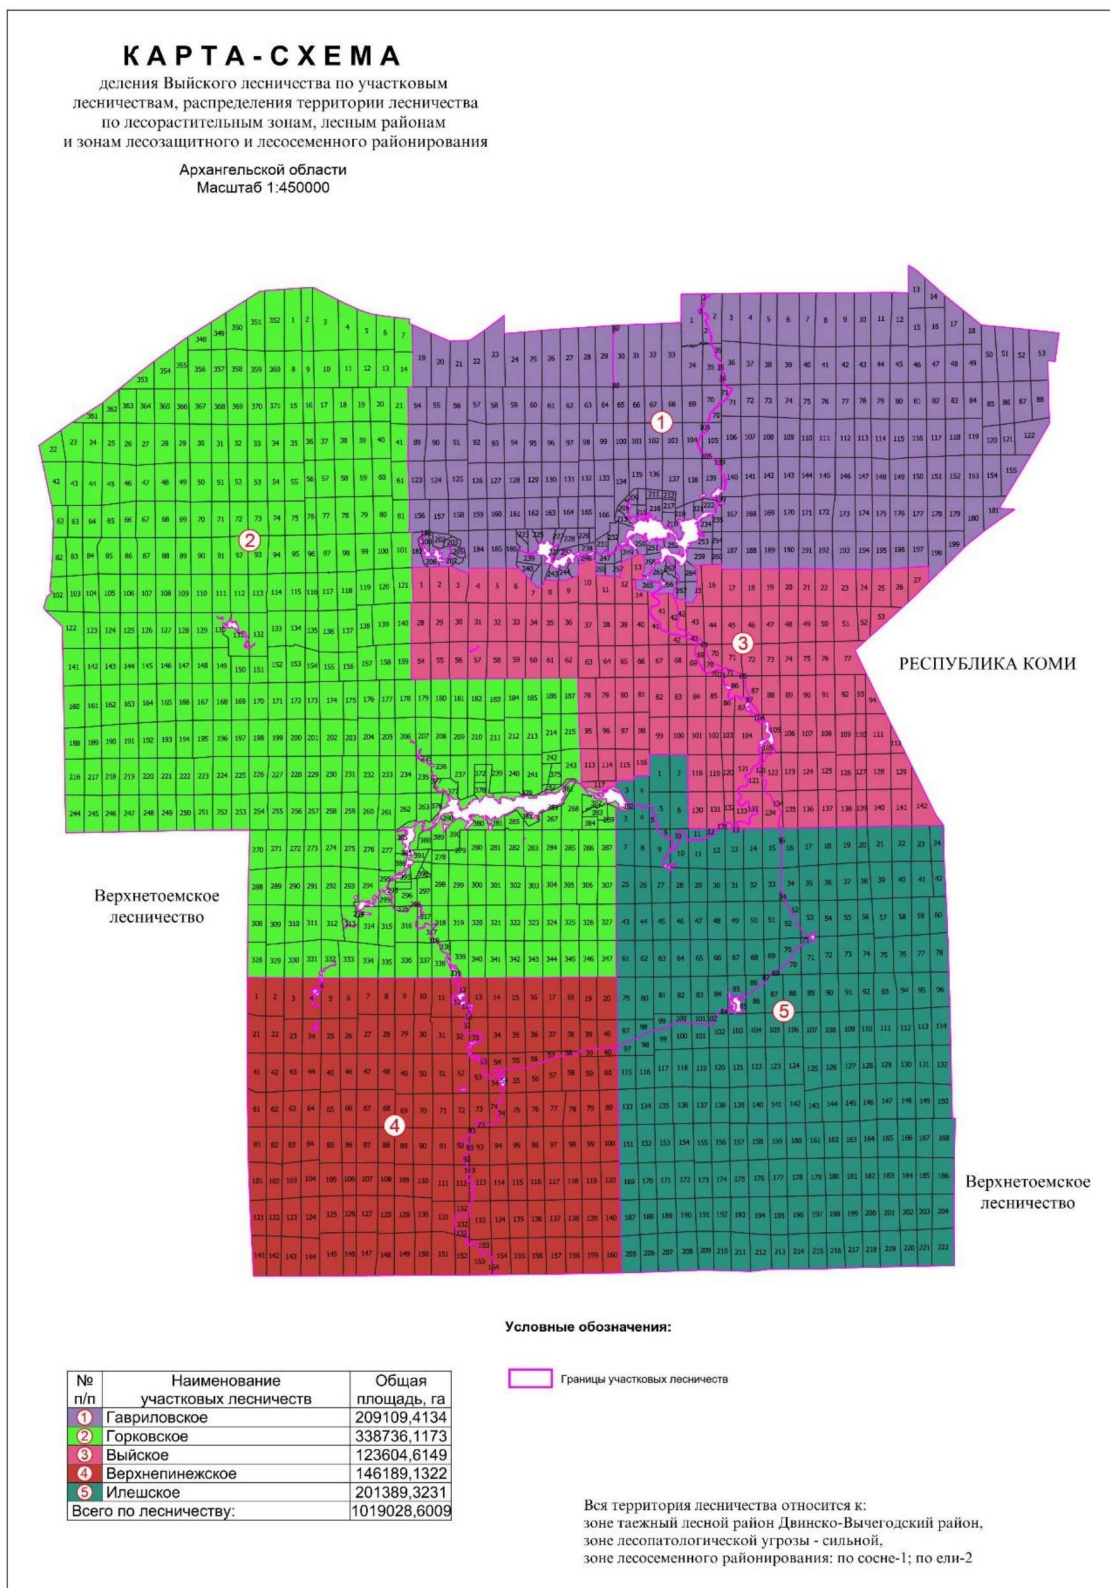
КАРТА-СХЕМА
деления Выйского лесничества по участковым лесничествам, распределения территории лесничества по лесорастительным зонам, лесным районам и зонам лесозащитного и лесосеменного районирования

Архангельской области
Масштаб 1:450000

1

2

3

4

5

РЕСПУБЛИКА КОМИ

Верхнетоемское лесничество

Верхнетоемское лесничество

Условные обозначения:

Границы участковых лесничеств

| № п/п | Наименование участковых лесничеств | Общая площадь, га |
|---|---|---|
| 1 | Гавриловское | 209109,4134 |
| 2 | Горковское | 338736,1173 |
| 3 | Выйское | 123604,6149 |
| 4 | Верхнепинежское | 146189,1322 |
| 5 | Илешское | 201389,3231 |
| Всего по лесничеству: | | 1019028,6009 |

Вся территория лесничества относится к:
зоне таежный лесной район Двинско-Вычегодский район,
зоне лесопатологической угрозы - сильной,
зоне лесосеменного районирования: по сосне-1; по ели-2